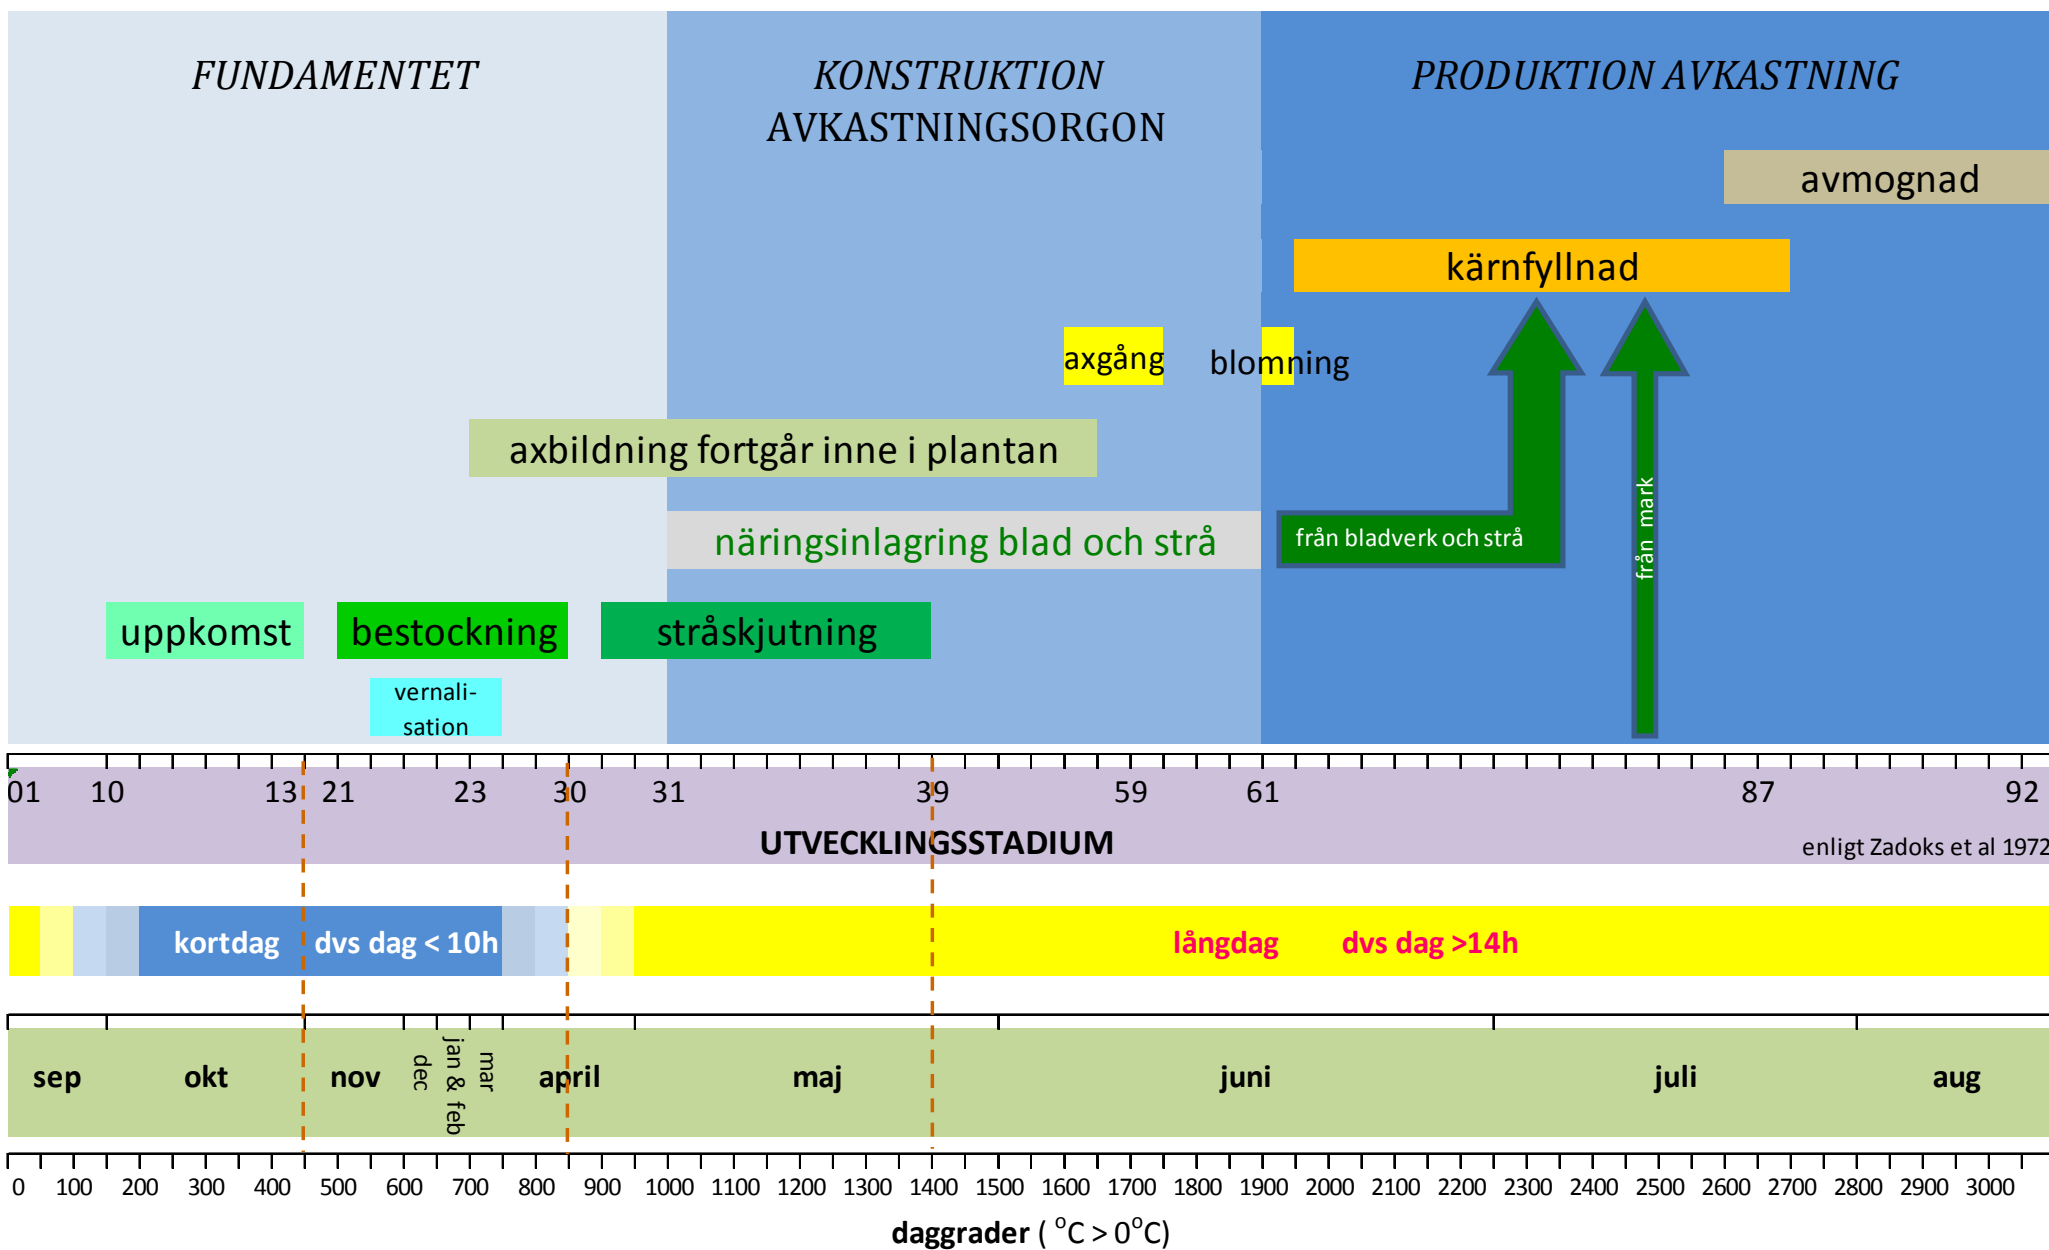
FUNDAMENTET

KONSTRUKTION AVKASTNINGSORGON

PRODUKTION AVKASTNING

avmognad

kärnfyllnad

axgång

blomning

axbildning fortgår inne i plantan

näringsinlagring blad och strå

från bladverk och strå

från mark

uppkomst

bestockning

stråskjutning

vernalisation

01 10 13 21 23 30 31 39 59 61 87 92

UTVECKLINGSSTADIUM

enligt Zadoks et al 1972

kortdag dvs dag < 10h

långdag dvs dag >14h

sep okt nov dec jan & feb mar april maj juni juli aug

0 100 200 300 400 500 600 700 800 900 1000 1100 1200 1300 1400 1500 1600 1700 1800 1900 2000 2100 2200 2300 2400 2500 2600 2700 2800 2900 3000

daggrader ( $^{o}$C > 0$^{o}$C)